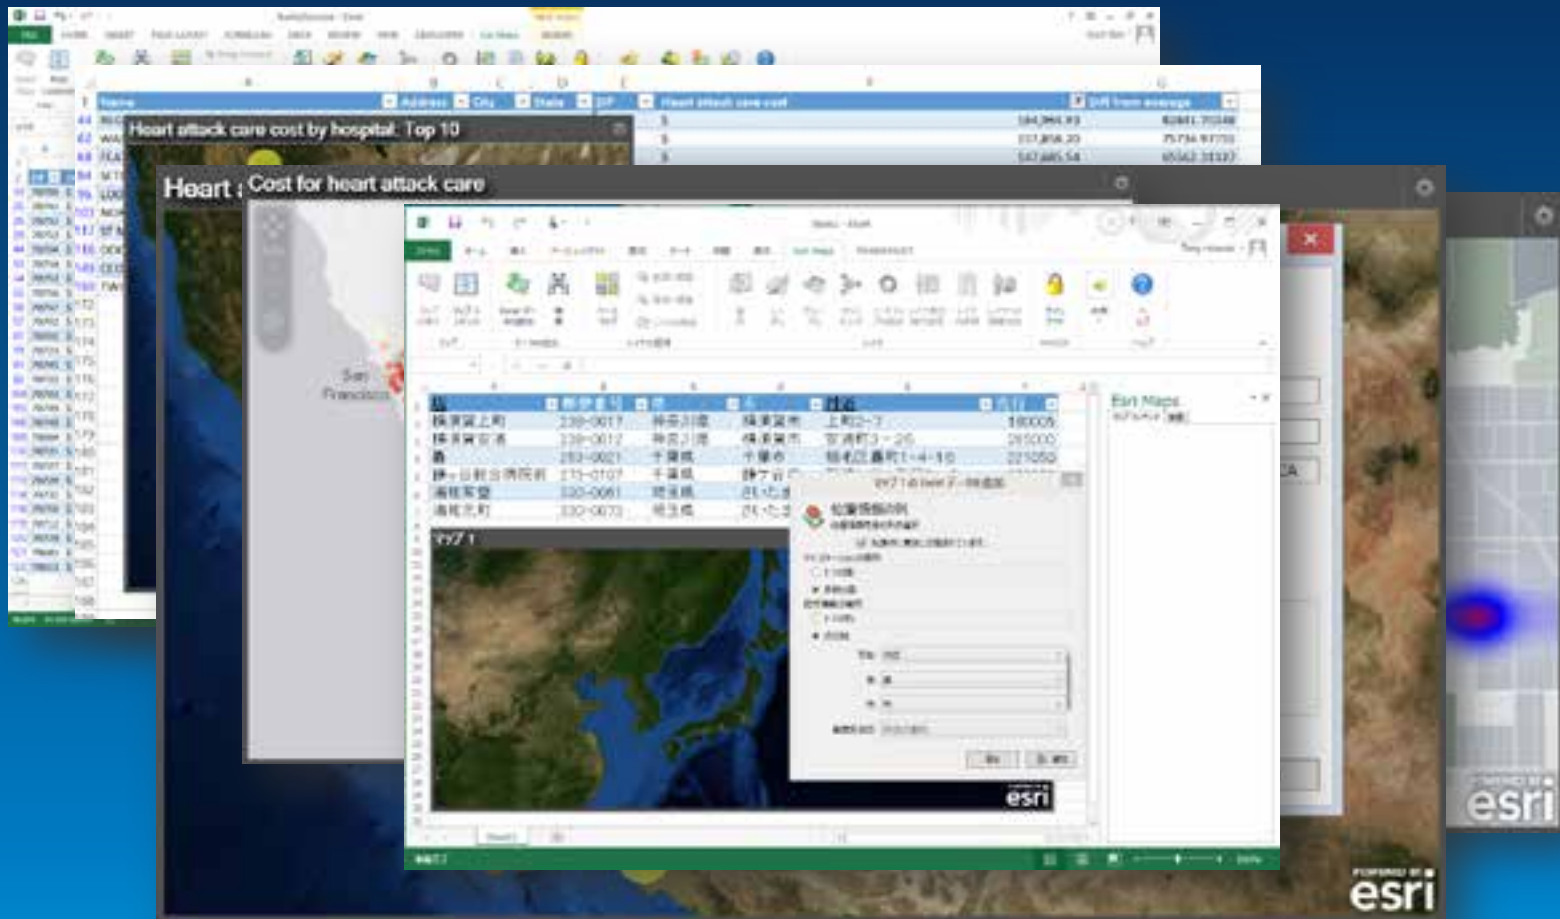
Heart attack care cost by hospital: Top 10

Heart a

Cost for heart attack care

San Francisco

| Name | Address | City | State | ZIP | Heart attack care cost | Diff from average |
|---|---|---|---|---|---|---|
| | | | | | $ 184,394.93 | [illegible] |
| | | | | | $ 157,858.20 | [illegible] |
| | | | | | $ 147,885.54 | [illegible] |

| | | | | 住所 | | |
|---|---|---|---|---|---|---|
| 横浜営上町 | 220-0017 | 神奈川県 | 横浜市 | 上町2-1 | 180005 |
| 横浜営古 | 220-0012 | 神奈川県 | 横浜市 | 宮浦町3-26 | 265000 |
| 桑 | 263-0021 | 千葉県 | 千葉市 | 稲毛区轟町1-4-15 | 221050 |
| 静ヶ谷総合病院 | 271-0107 | 千葉県 | 静ヶ谷 | | |
| 浦和実習 | 330-0061 | 埼玉県 | さいたま | | |
| 浦和北町 | 330-0073 | 埼玉県 | さいたま | | |

マップ 1

Esri Maps

位置情報の列

esri

esri

POWERED BY esri